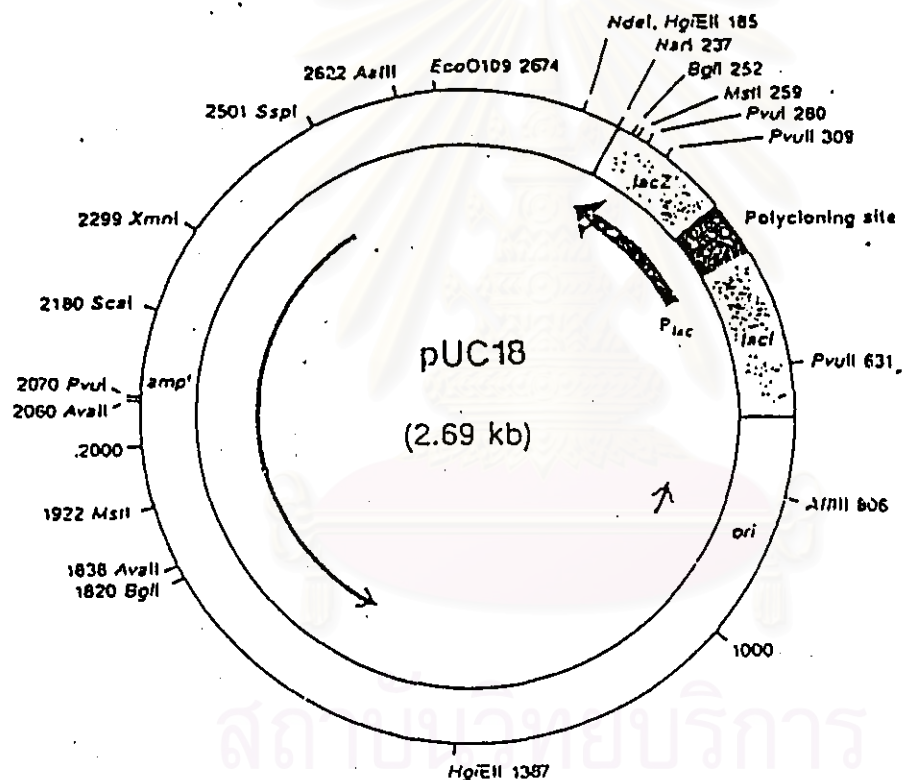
NdeI, HgiEII 185
NarI 237
BglI 252
MstI 259
PvuI 280
PvuII 309
2622 AatII
EcoO109 2674
2501 SspI
lacZ'
Polycloning site
2299 XmnI
2180 ScaI
$P_{lac}$
lacI
pUC18
PvuII 631
2070 PvuI
2060 AvaII
$amp^r$
(2.69 kb)
2000
AflIII 806
1922 MstI
ori
1838 AvaII
1820 BglI
1000
HgiEII 1387
สถาบันวิทยบริการ